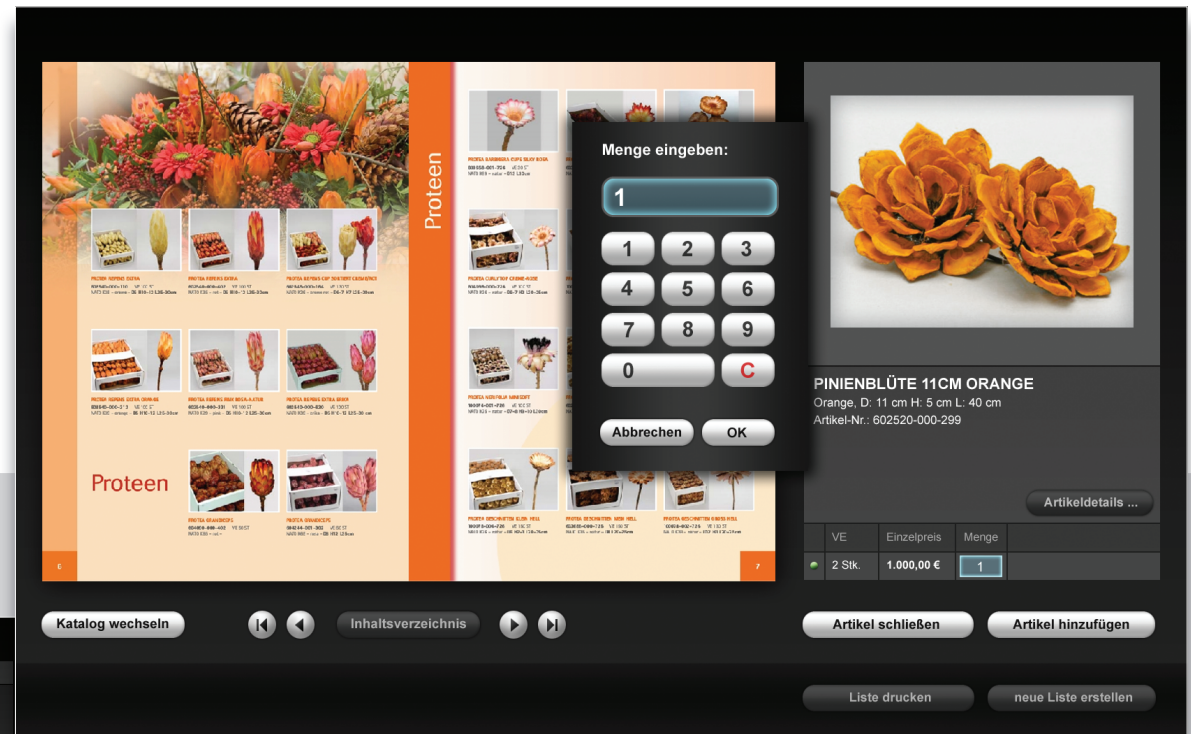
Proteen

Proteen

PROTEA REPENS EXTRA

PROTEA REPENS EXTRA

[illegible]

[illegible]

PROTEA GRANDICEPS

PROTEA GRANDICEPS

6

7

Menge eingeben:

1

1 2 3

4 5 6

7 8 9

0 C

Abbrechen

OK

PINIENBLÜTE 11CM ORANGE
Orange, D: 11 cm H: 5 cm L: 40 cm
Artikel-Nr.: 602520-000-299

Artikeldetails ...

| | VE | Einzelpreis | Menge |
|---|---|---|---|
| | 2 Stk. | 1.000,00 € | 1 |

Katalog wechseln

Inhaltsverzeichnis

Artikel schließen

Artikel hinzufügen

Liste drucken

neue Liste erstellen